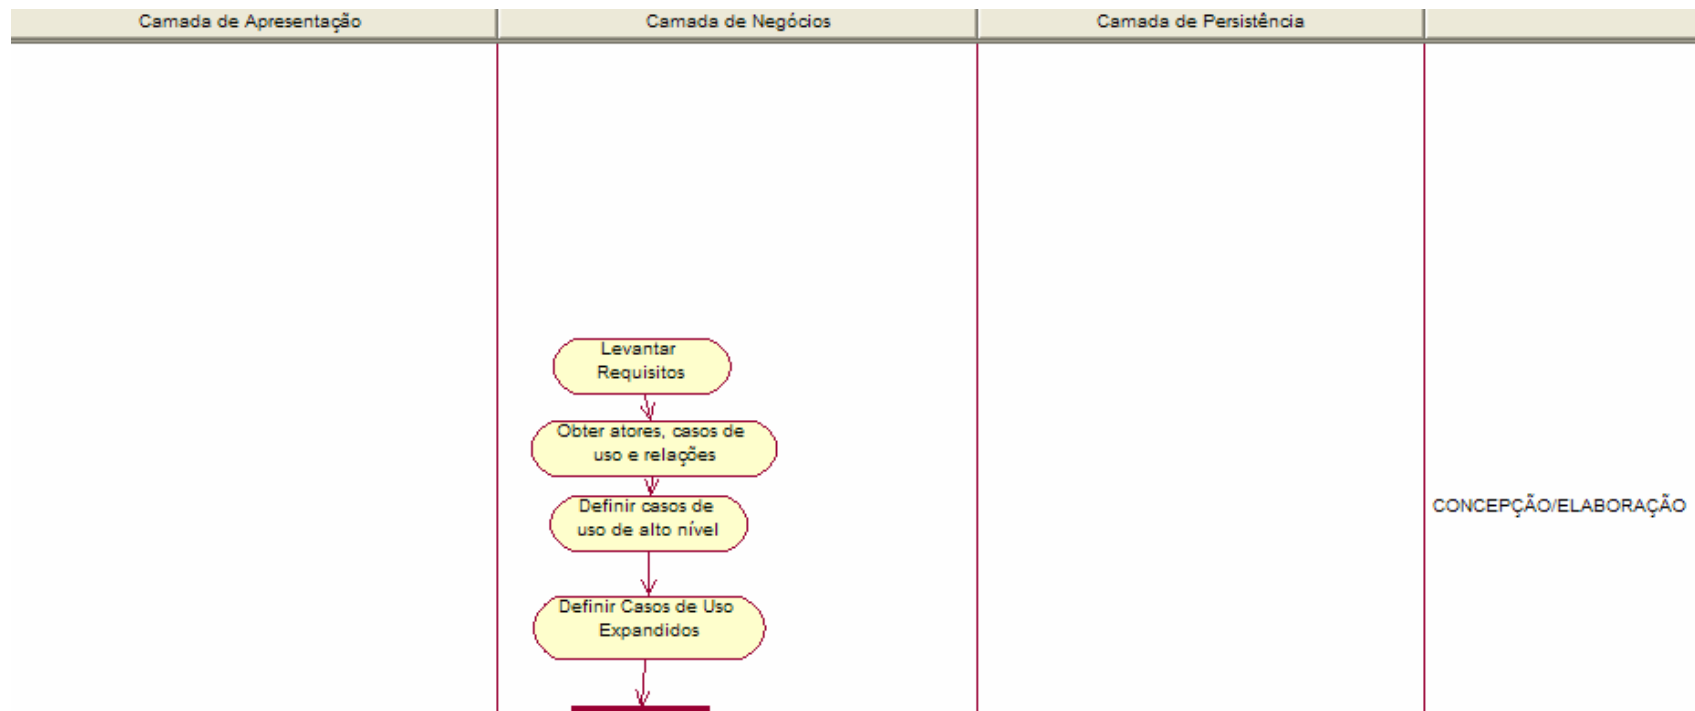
Camada de Apresentação

Camada de Negócios

Camada de Persistência

Levantar Requisitos

Obter atores, casos de uso e relações

Definir casos de uso de alto nível

Definir Casos de Uso Expandidos

CONCEPÇÃO/ELABORAÇÃO